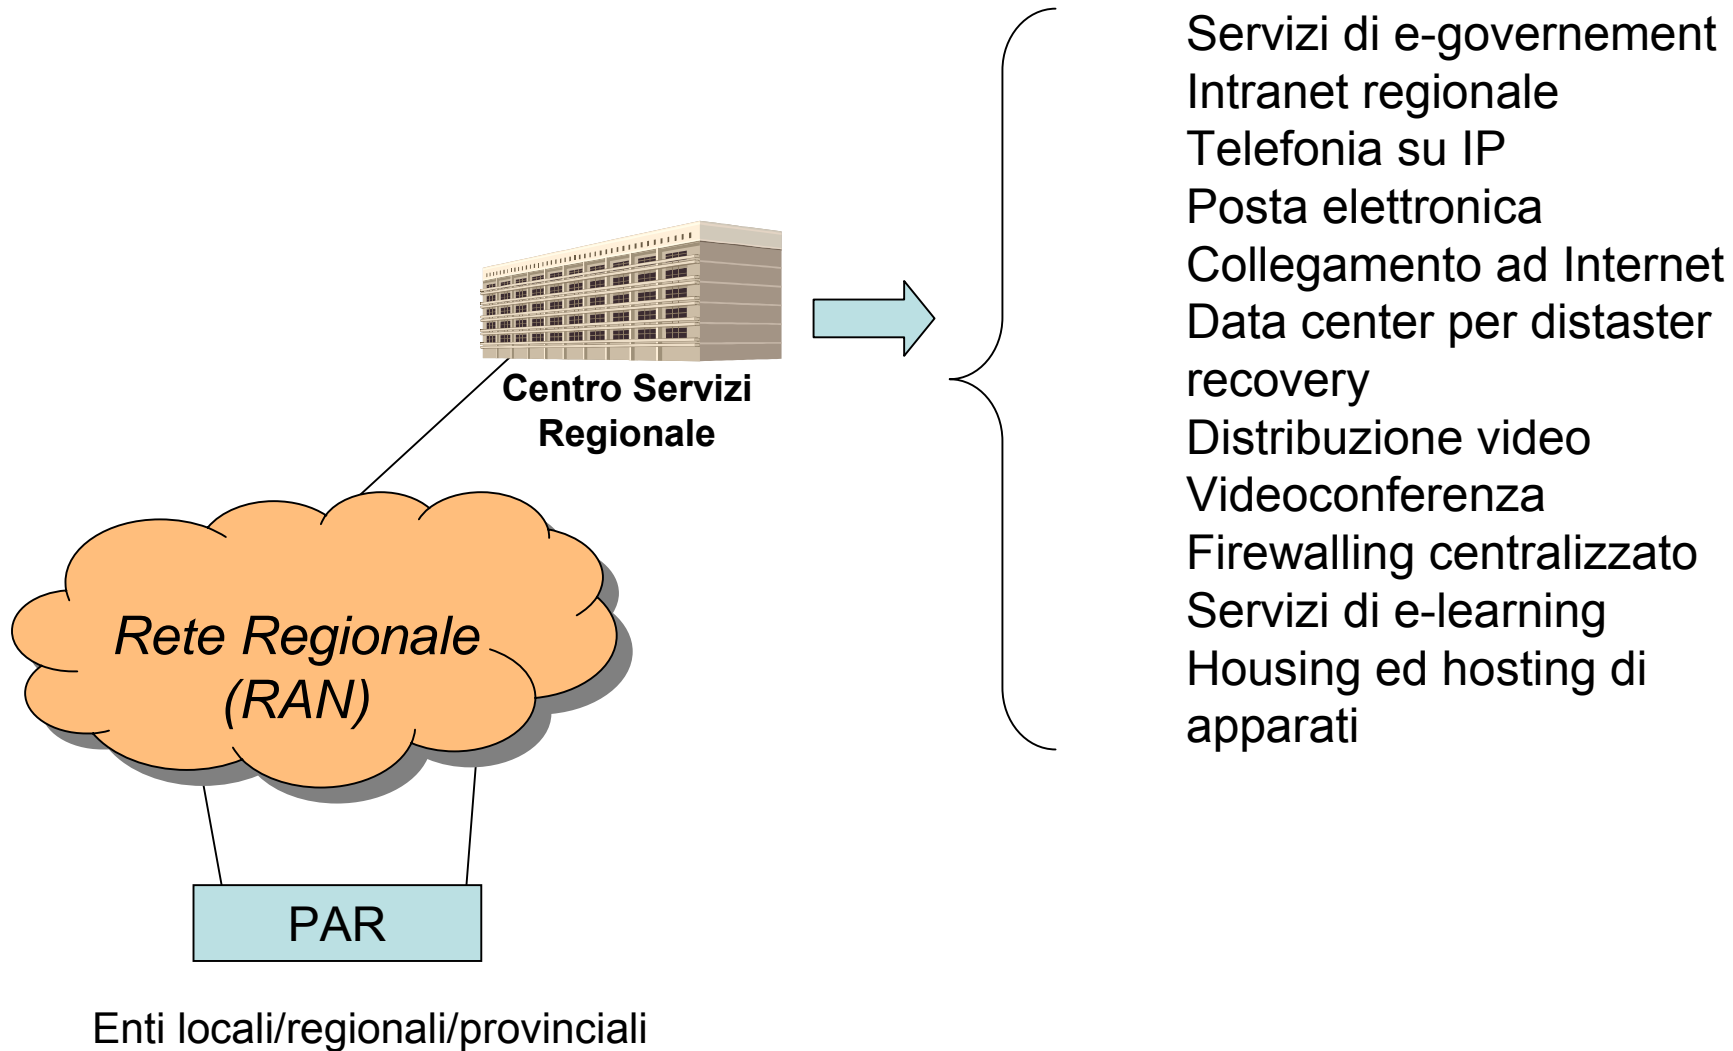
Centro Servizi Regionale

Rete Regionale (RAN)

PAR

Enti locali/regionali/provinciali

Servizi di e-governement
Intranet regionale
Telefonia su IP
Posta elettronica
Collegamento ad Internet
Data center per distaster recovery
Distribuzione video
Videoconferenza
Firewalling centralizzato
Servizi di e-learning
Housing ed hosting di apparati